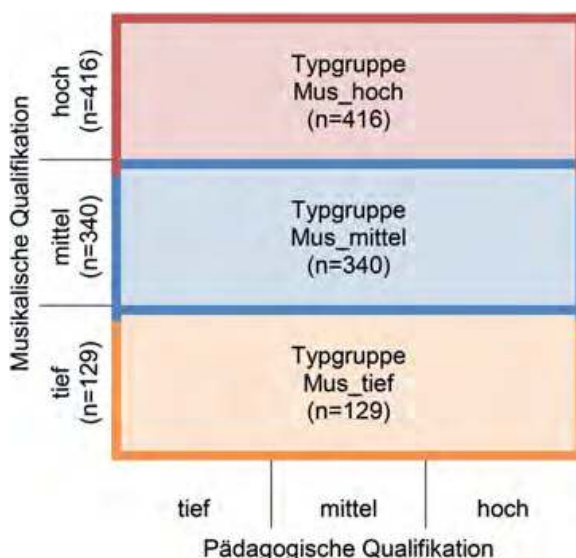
Musikalische Qualifikation

hoch (n=416)

mittel (n=340)

tief (n=129)

Typgruppe Mus_hoch (n=416)

Typgruppe Mus_mittel (n=340)

Typgruppe Mus_tief (n=129)

tief | mittel | hoch

Pädagogische Qualifikation